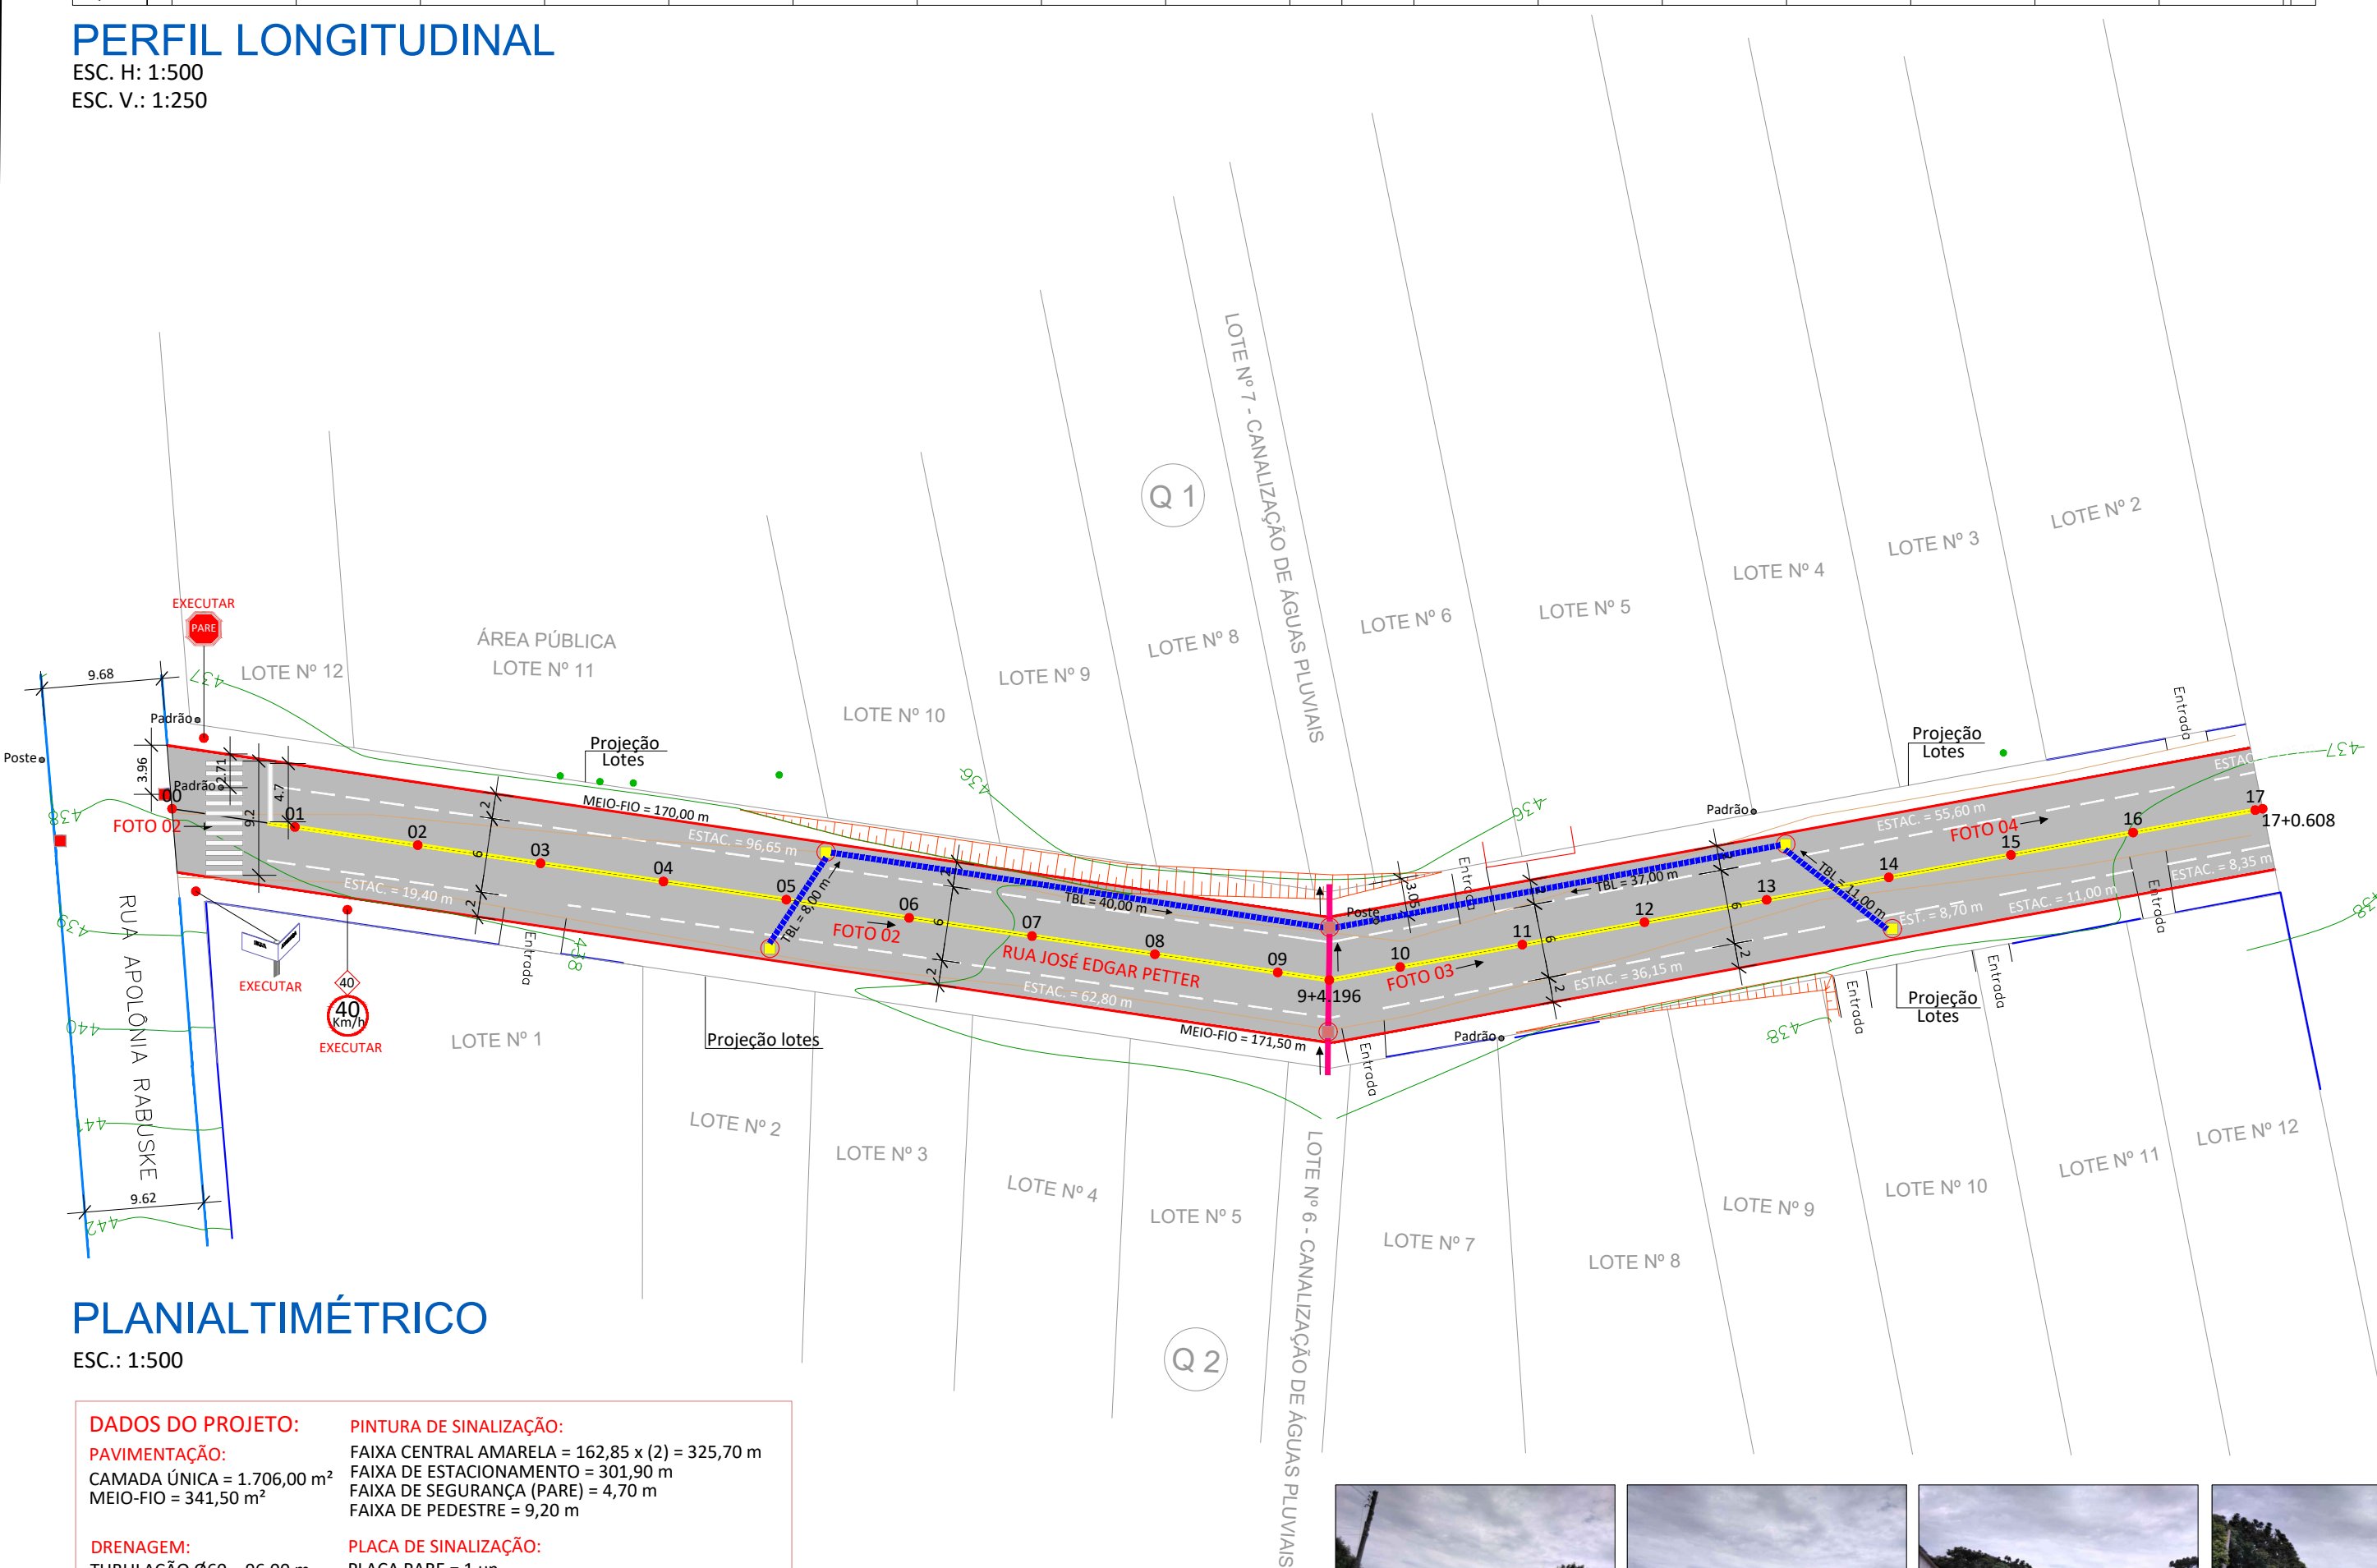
PERFIL LONGITUDINAL
ESC. H: 1:500
ESC. V.: 1:250

Q 1
LOTE Nº 7 - CANALIZAÇÃO DE ÁGUAS PLUVIAIS
LOTE Nº 2
LOTE Nº 3
LOTE Nº 4
LOTE Nº 5
LOTE Nº 6
LOTE Nº 8
LOTE Nº 9
LOTE Nº 10
ÁREA PÚBLICA
LOTE Nº 11
LOTE Nº 12
EXECUTAR
PARE
9.68
Padrão
Poste
3.96
2.71
4.7
Padrão
00
01
02
03
04
05
06
07
08
09
10
11
12
13
14
15
16
17
17+0.608
FOTO 02
FOTO 02
FOTO 03
FOTO 04
Projeção Lotes
MEIO-FIO = 170,00 m
ESTAC. = 96,65 m
ESTAC. = 19,40 m
TBL = 8,00 m
TBL = 40,00 m
TBL = 37,00 m
TBL = 11,00 m
RUA JOSÉ EDGAR PETTER
ESTAC. = 62,80 m
MEIO-FIO = 171,50 m
9+4.196
ESTAC. = 36,15 m
ESTAC. = 55,60 m
ESTAC. = 8,35 m
ESTAC. = 11,00 m
EST. = 8,70 m
Poste
Padrão
Padrão
3.05
Entrada
Entrada
Entrada
Entrada
Entrada
Entrada
Projeção Lotes
Projeção Lotes
Projeção lotes
437
436
438
439
440
441
442
RUA APOLÔNIA RABUSKE
EXECUTAR
40
40 Km/h
EXECUTAR
9.62
LOTE Nº 1
LOTE Nº 2
LOTE Nº 3
LOTE Nº 4
LOTE Nº 5
LOTE Nº 6 - CANALIZAÇÃO DE ÁGUAS PLUVIAIS
LOTE Nº 7
LOTE Nº 8
LOTE Nº 9
LOTE Nº 10
LOTE Nº 11
LOTE Nº 12

PLANIALTIMÉTRICO
ESC.: 1:500
Q 2

DADOS DO PROJETO:
PAVIMENTAÇÃO:
CAMADA ÚNICA = 1.706,00 m²
MEIO-FIO = 341,50 m²
DRENAGEM:
TUBULAÇÃO Ø60 = 96,00 m
PINTURA DE SINALIZAÇÃO:
FAIXA CENTRAL AMARELA = 162,85 x (2) = 325,70 m
FAIXA DE ESTACIONAMENTO = 301,90 m
FAIXA DE SEGURANÇA (PARE) = 4,70 m
FAIXA DE PEDESTRE = 9,20 m
PLACA DE SINALIZAÇÃO:
PLACA PARE = 1 un